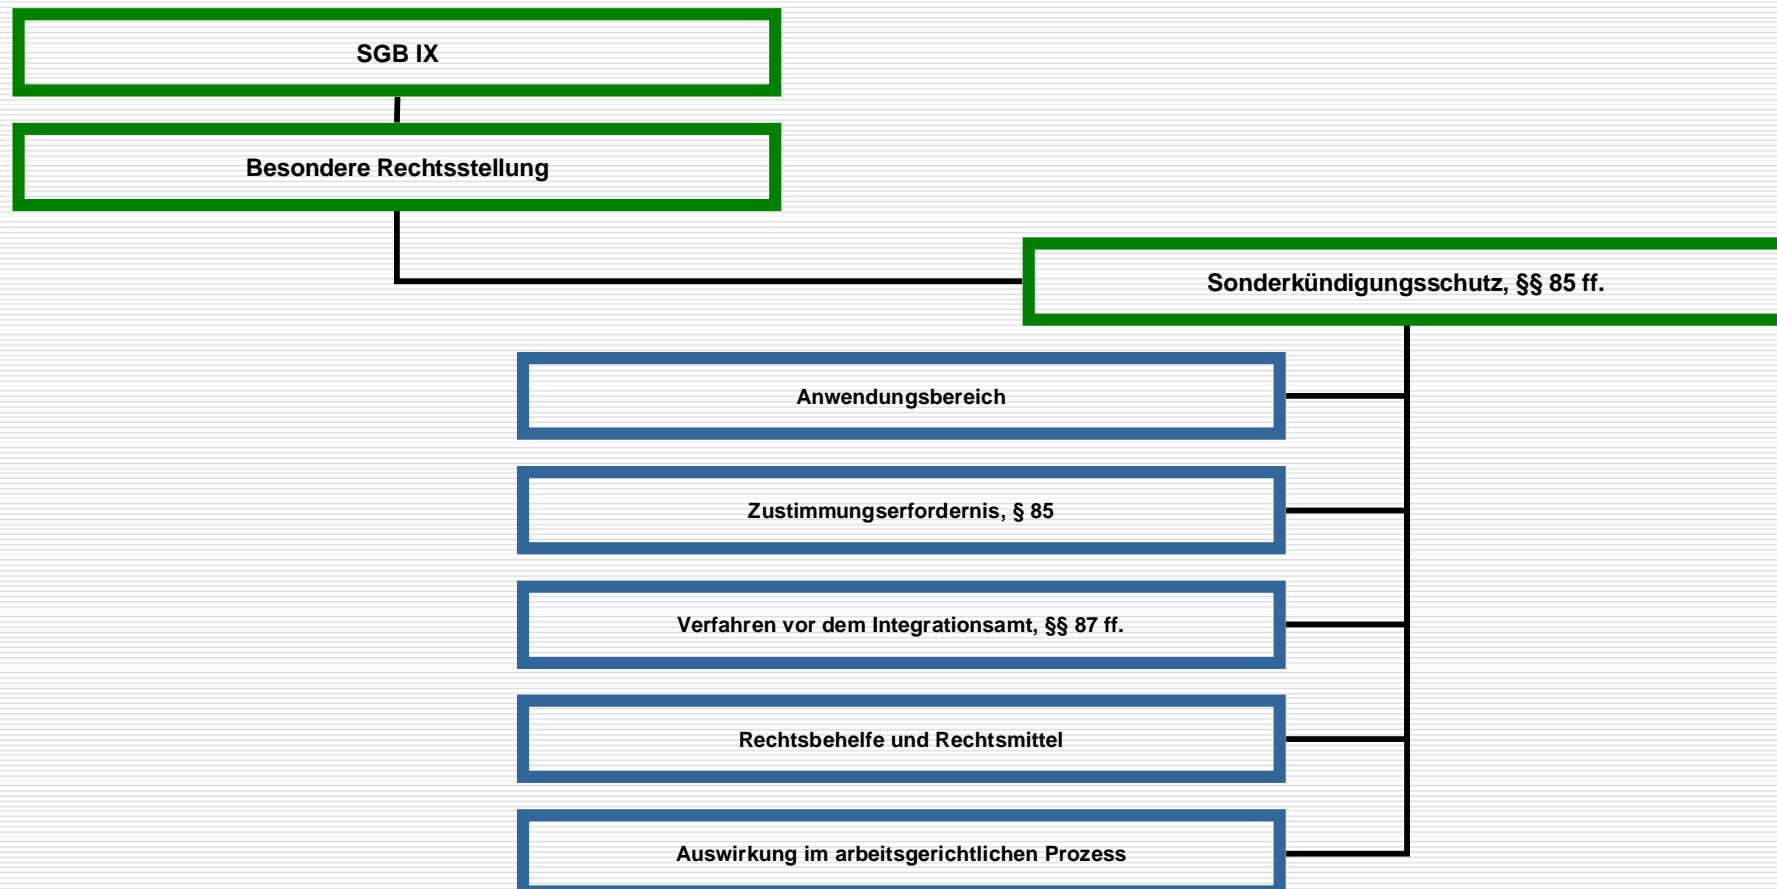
SGB IX

Besondere Rechtsstellung

Sonderkündigungsschutz, §§ 85 ff.

Anwendungsbereich

Zustimmungserfordernis, § 85

Verfahren vor dem Integrationsamt, §§ 87 ff.

Rechtsbehelfe und Rechtsmittel

Auswirkung im arbeitsgerichtlichen Prozess